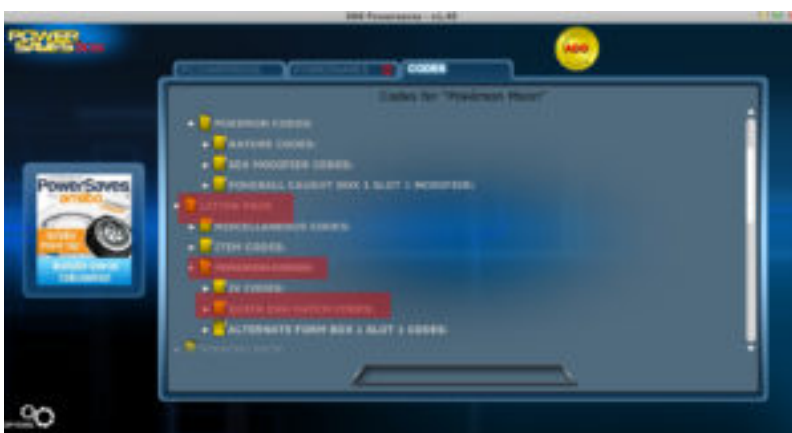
3DS Powersaves - v1.40

POWER SAVES 3DS

ADD

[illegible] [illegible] CODES

Codes for "Pokémon Moon"

POKEMON CODES:

NATURE CODES:

SEX MODIFIER CODES:

POKEBALL CAUGHT BOX 1 SLOT 1 MODIFIER:

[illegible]

MISCELLANEOUS CODES:

ITEM CODES:

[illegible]

IV CODES:

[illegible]

ALTERNATE FORM BOX 1 SLOT 1 CODES:

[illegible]

PowerSaves amiibo

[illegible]

OPTIONS